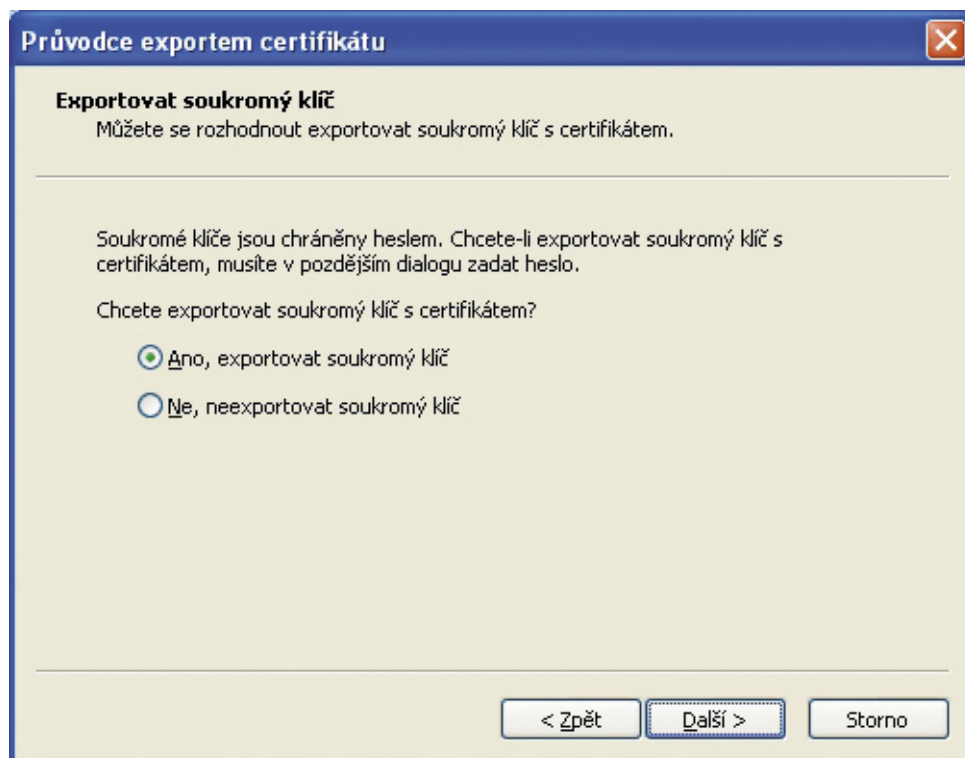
Průvodce exportem certifikátu

Exportovat soukromý klíč
Můžete se rozhodnout exportovat soukromý klíč s certifikátem.

Soukromé klíče jsou chráněny heslem. Chcete-li exportovat soukromý klíč s certifikátem, musíte v pozdějším dialogu zadat heslo.

Chcete exportovat soukromý klíč s certifikátem?

Ano, exportovat soukromý klíč

Ne, neexportovat soukromý klíč

< Zpět
Další >
Storno